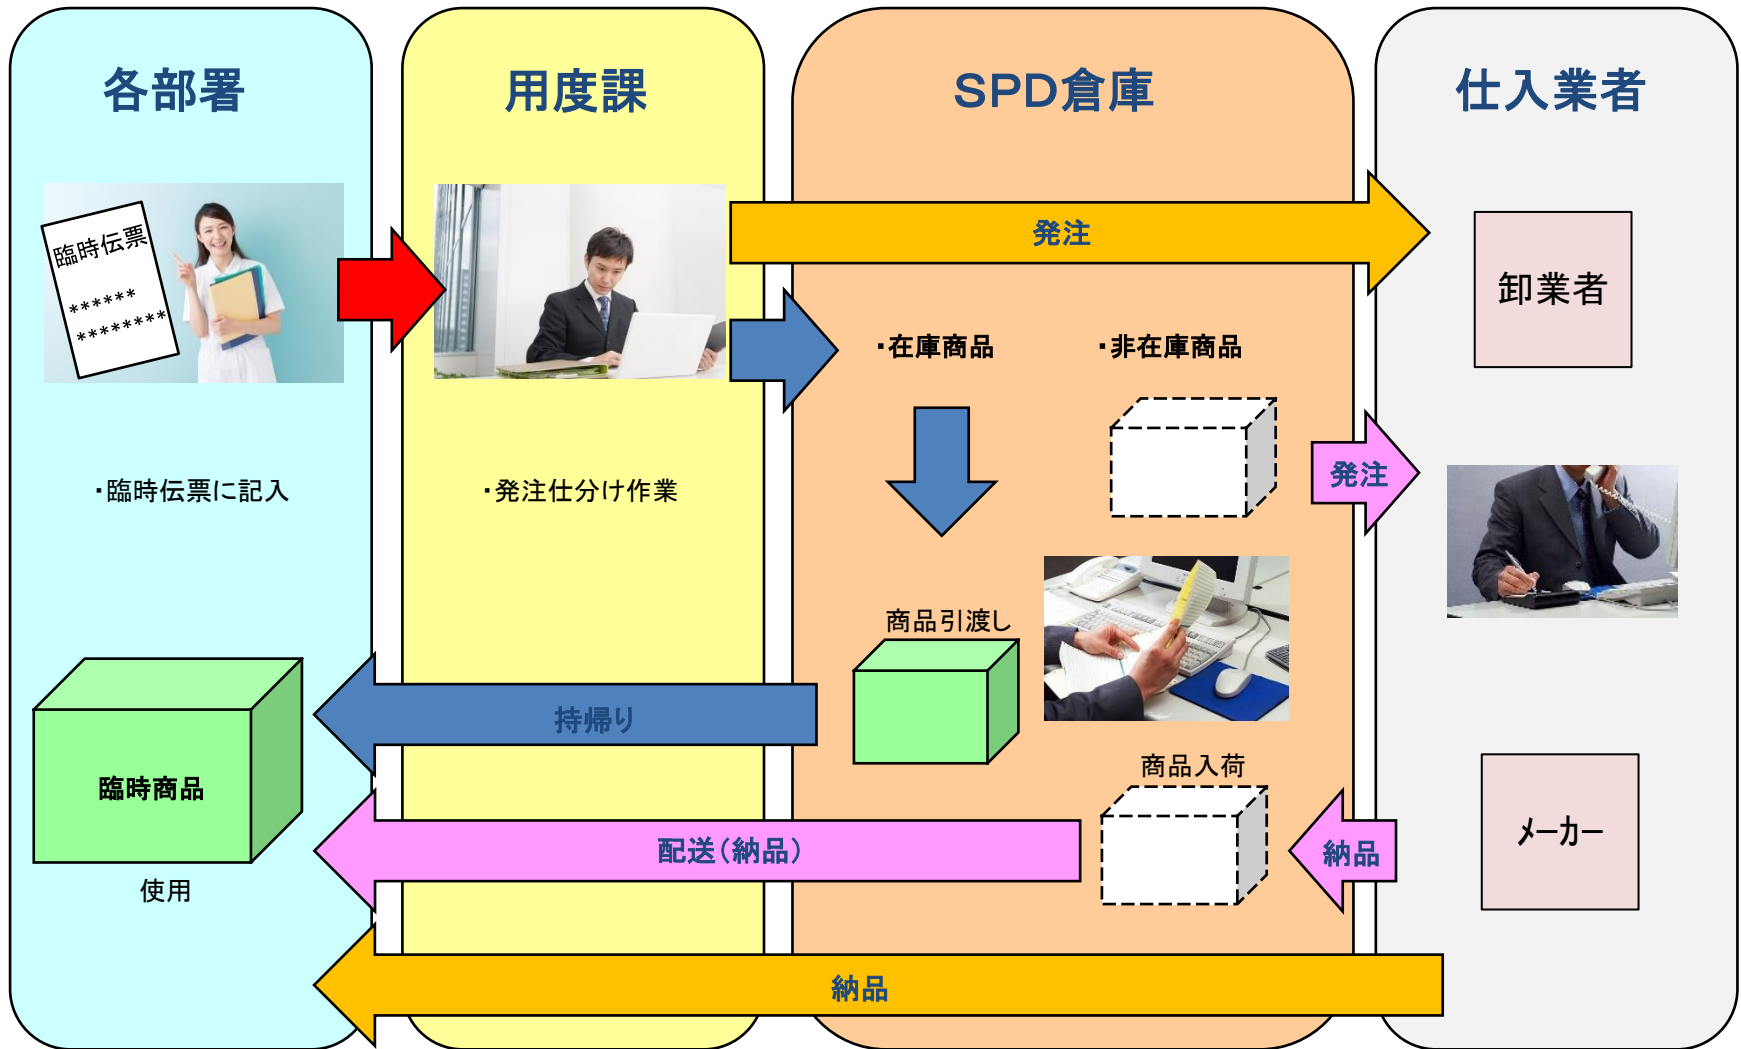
各部署

用度課

SPD倉庫

仕入業者

臨時伝票

******

********

発注

卸業者

・在庫商品

・非在庫商品

・臨時伝票に記入

・発注仕分け作業

発注

商品引渡し

持帰り

臨時商品

商品入荷

配送（納品）

納品

メーカー

使用

納品